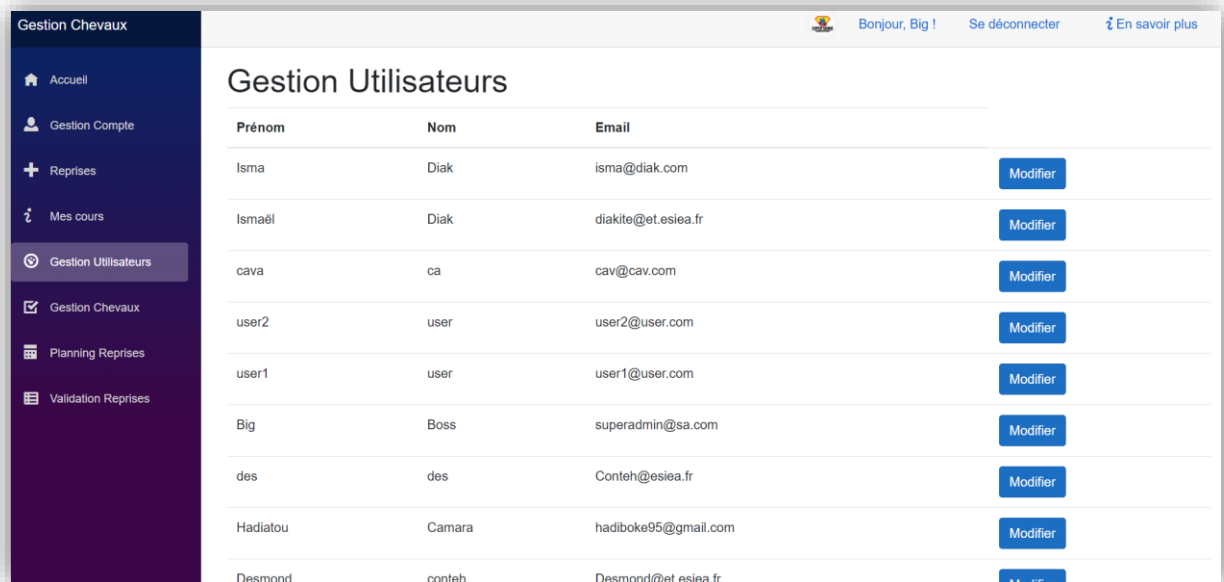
Gestion Chevaux

Accueil
Gestion Compte
Reprises
Mes cours
Gestion Utilisateurs
Gestion Chevaux
Planning Reprises
Validation Reprises

Bonjour, Big ! Se déconnecter En savoir plus

Gestion Utilisateurs

| Prénom | Nom | Email | |
|---|---|---|---|
| Isma | Diak | isma@diak.com | Modifier |
| Ismaël | Diak | diakite@et.esiea.fr | Modifier |
| cava | ca | cav@cav.com | Modifier |
| user2 | user | user2@user.com | Modifier |
| user1 | user | user1@user.com | Modifier |
| Big | Boss | superadmin@sa.com | Modifier |
| des | des | Conteh@esiea.fr | Modifier |
| Hadiatou | Camara | hadiboke95@gmail.com | Modifier |
| Desmond | conteh | Desmond@et.esiea.fr | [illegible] |